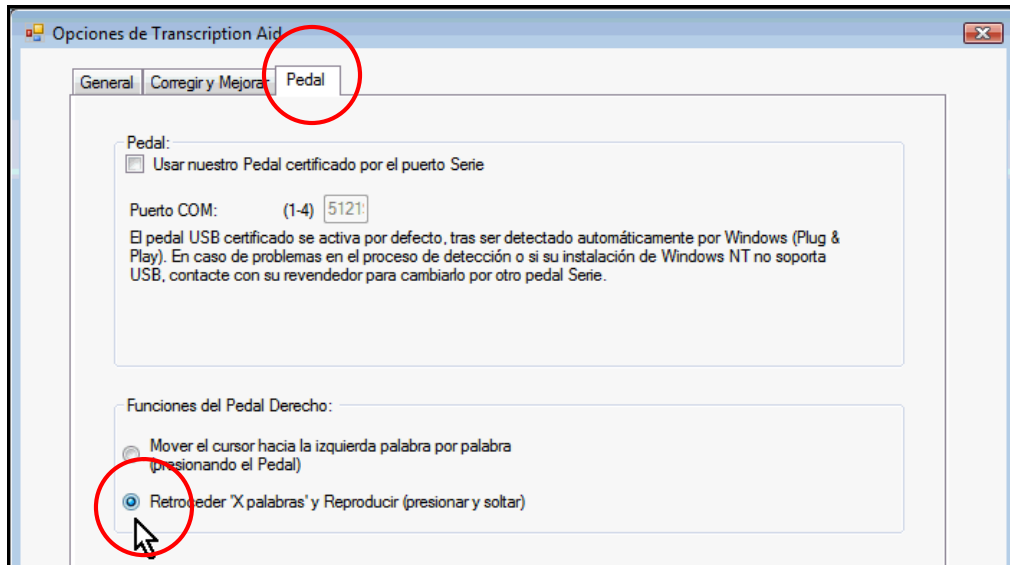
Opciones de Transcription Aid

General | Corregir y Mejorar | Pedal

Pedal:
Usar nuestro Pedal certificado por el puerto Serie

Puerto COM: (1-4) 5121

El pedal USB certificado se activa por defecto, tras ser detectado automáticamente por Windows (Plug & Play). En caso de problemas en el proceso de detección o si su instalación de Windows NT no soporta USB, contacte con su revendedor para cambiarlo por otro pedal Serie.

Funciones del Pedal Derecho:
Mover el cursor hacia la izquierda palabra por palabra (presionando el Pedal)
Retroceder 'X palabras' y Reproducir (presionar y soltar)